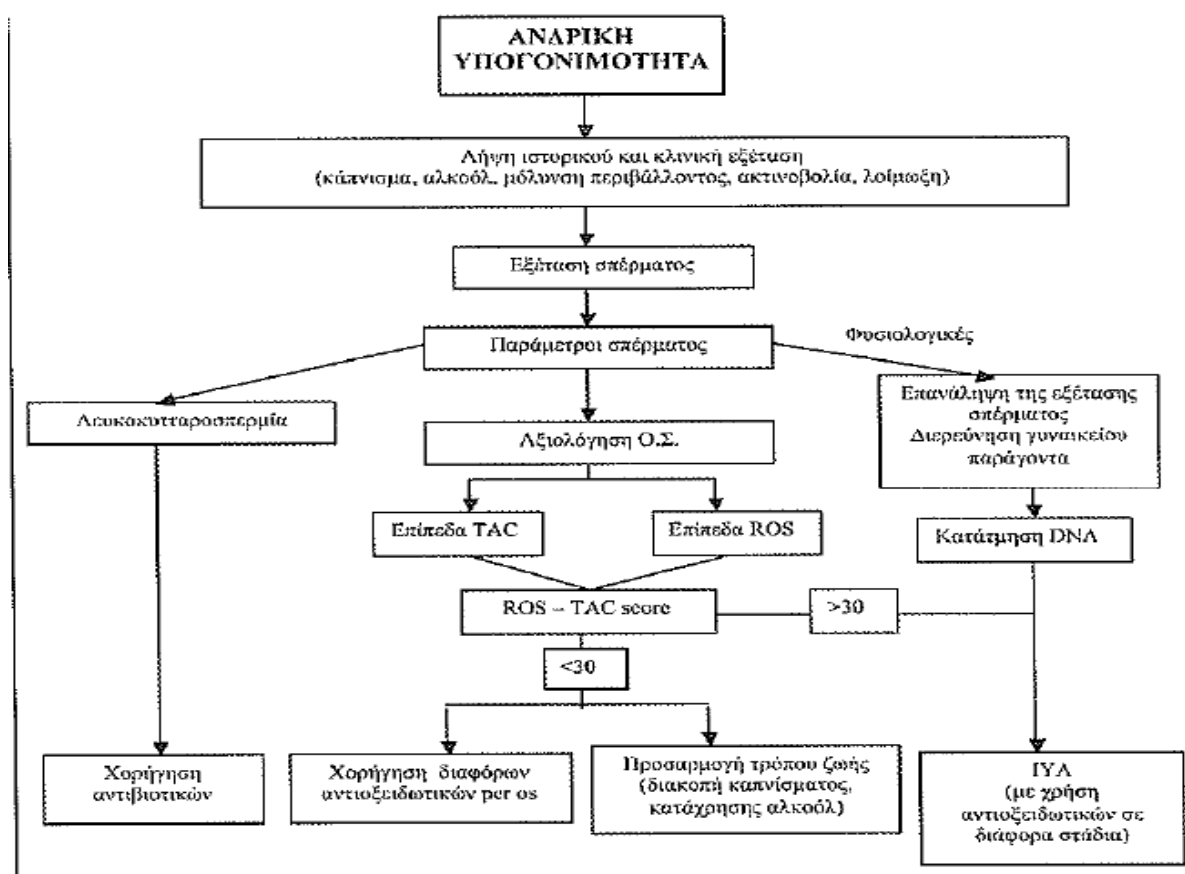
ΑΝΔΡΙΚΗ ΥΠΟΓΟΝΙΜΟΤΗΤΑ

Λήψη ιστορικού και κλινική εξέταση
(κάπνισμα, αλκοόλ, μόλυνση περιβάλλοντος, ακτινοβολία, λοίμωξη)

Εξέταση σπέρματος

Παράμετροι σπέρματος

Φυσιολογικές

Λευκοκυτταροσπερμία

Αξιολόγηση Ο.Σ.

Επανάληψη της εξέτασης σπέρματος
Διερεύνηση γυναικείου παράγοντα

Επίπεδα TAC

Επίπεδα ROS

Κατάτμηση DNA

ROS – TAC score

>30

<30

Χορήγηση αντιβιοτικών

Χορήγηση διαφόρων αντιοξειδωτικών per os

Προσαρμογή τρόπου ζωής
(διακοπή καπνίσματος, κατάχρησης αλκοόλ)

IVA
(με χρήση αντιοξειδωτικών σε διάφορα στάδια)